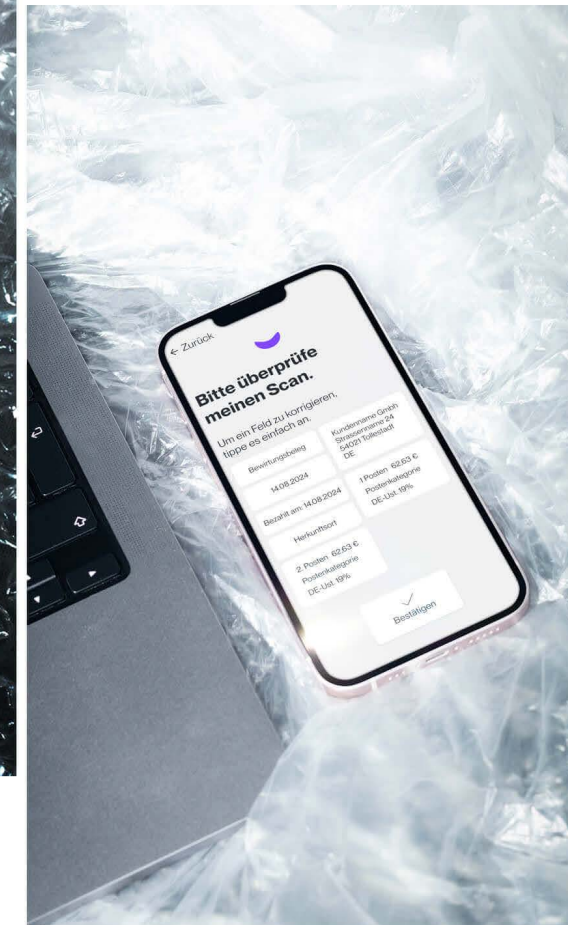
← Zurück

Bitte überprüfe meinen Scan.

Um ein Feld zu korrigieren, tippe es einfach an.

Bewirtungsbeleg

Kundenname Gmbh Strassenname 24 54021 Tollstadt DE

14.08.2024

Bezahlt am: 14.08.2024

1 Posten 62,63 € Postenkategorie DE-Ust. 19%

Herkunftsort

2. Posten 62,63 € Postenkategorie DE-Ust. 19%

Bestätigen